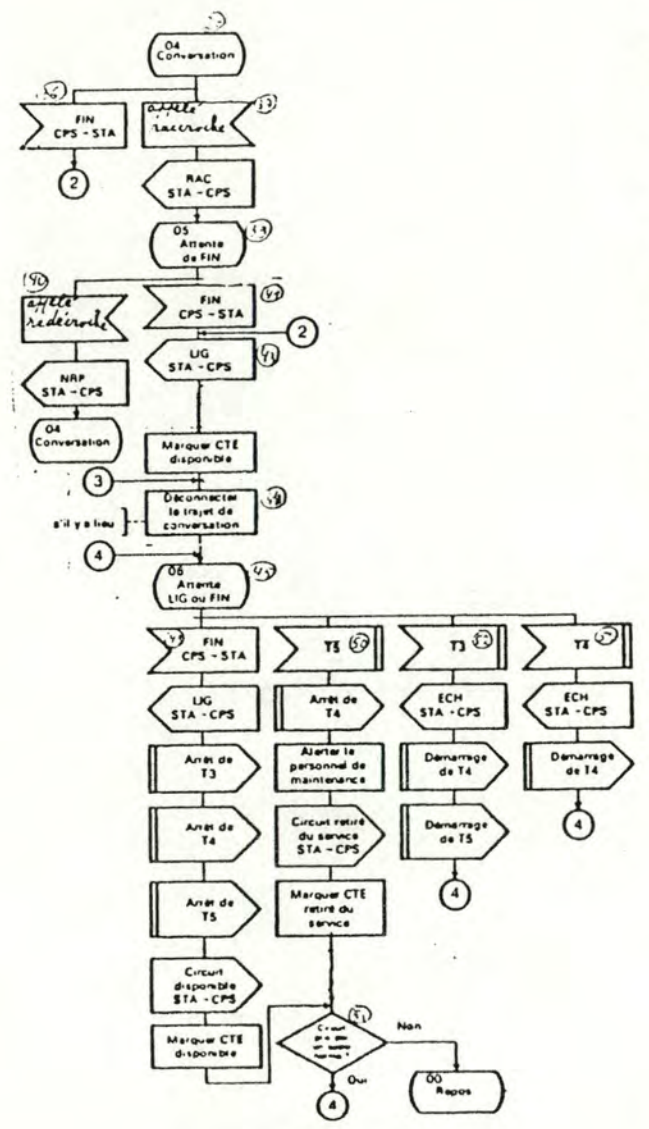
04 Conversation

FIN CPS - STA

appelé raccroche

2

RAC STA - CPS

05 Attente de FIN

appelé redécroche

FIN CPS - STA

2

LIG STA - CPS

NRP STA - CPS

04 Conversation

Marquer CTE disponible

3

Déconnecter le trajet de conversation

s'il y a lieu

4

06 Attente LIG ou FIN

FIN CPS - STA

T5

T3

T2

LIG STA - CPS

Arrêt de T4

ECH STA - CPS

ECH STA - CPS

Arrêt de T3

Alerter le personnel de maintenance

Démarrage de T4

Démarrage de T4

Arrêt de T4

Circuit retiré du service STA - CPS

Démarrage de T5

4

4

Arrêt de T5

Marquer CTE retiré du service

Circuit disponible STA - CPS

Marquer CTE disponible

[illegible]

Non

Oui

4

00 Repos